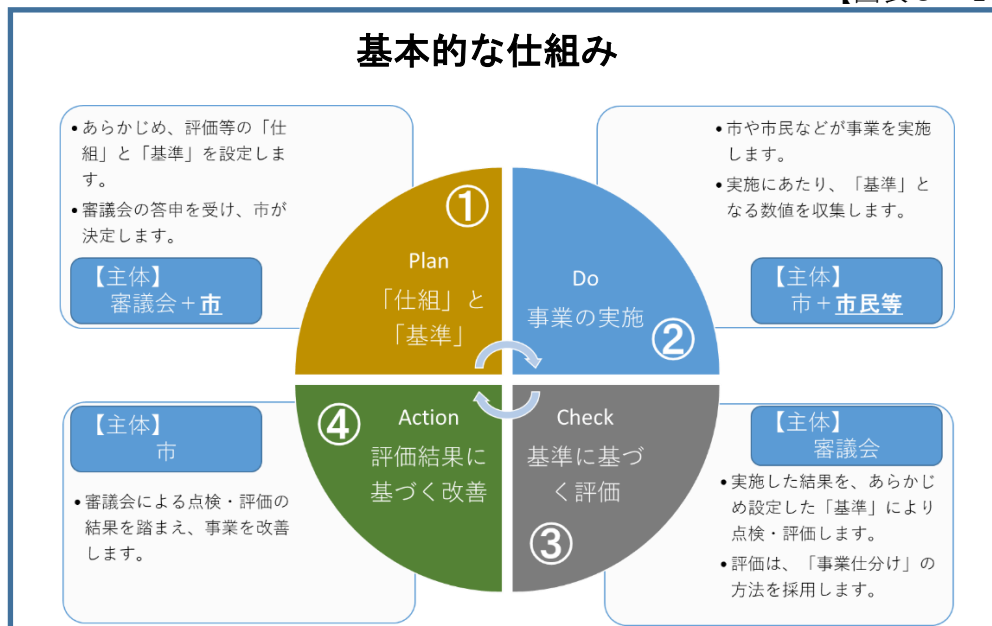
【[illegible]】

基本的な仕組み

• あらかじめ、評価等の「仕組」と「基準」を設定します。
• 審議会の答申を受け、市が決定します。

【主体】
審議会＋市

① Plan
「仕組」と「基準」

• 市や市民などが事業を実施します。
• 実施にあたり、「基準」となる数値を収集します。

【主体】
市＋市民等

Do
事業の実施 ②

【主体】
市

• 審議会による点検・評価の結果を踏まえ、事業を改善します。

④ Action
評価結果に基づく改善

Check
基準に基づく評価
③

【主体】
審議会

• 実施した結果を、あらかじめ設定した「基準」により点検・評価します。
• 評価は、「事業仕分け」の方法を採用します。